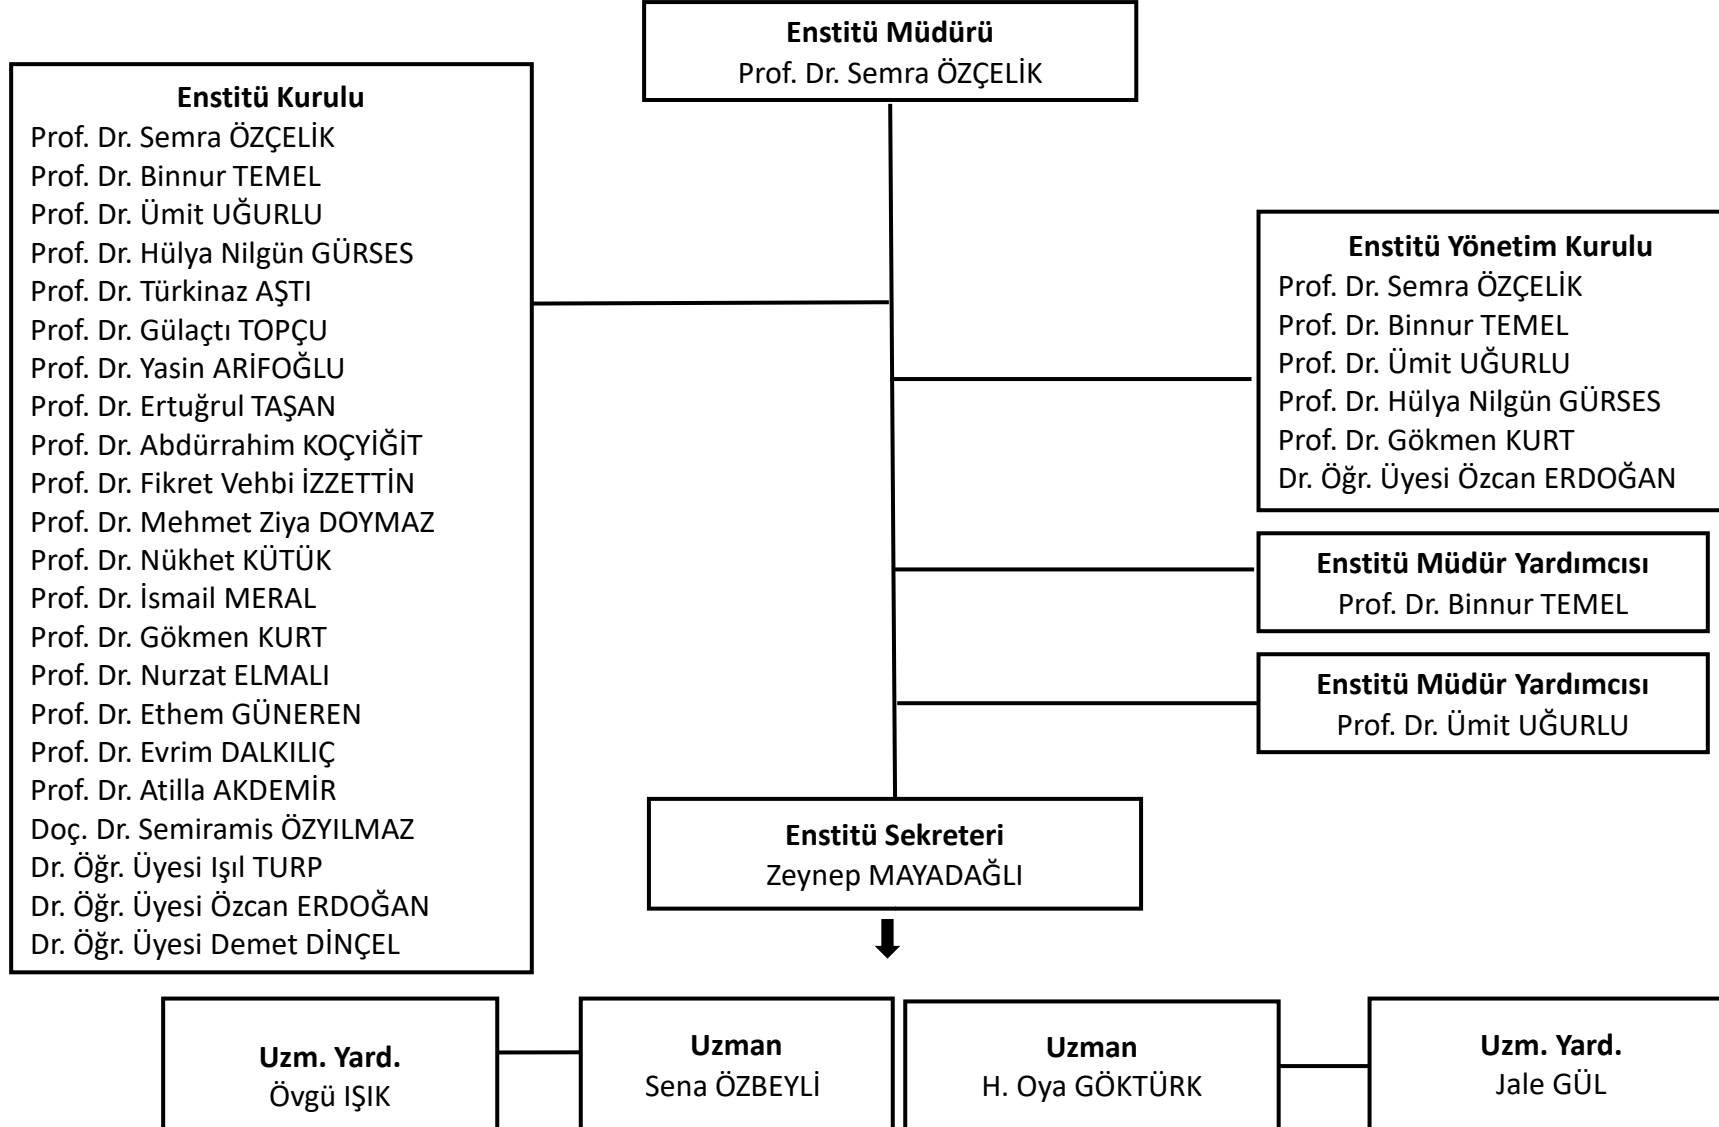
Enstitü Müdürü
Prof. Dr. Semra ÖZÇELİK

Enstitü Kurulu
Prof. Dr. Semra ÖZÇELİK
Prof. Dr. Binnur TEMEL
Prof. Dr. Ümit UĞURLU
Prof. Dr. Hülya Nilgün GÜRSES
Prof. Dr. Türkinaz AŞTI
Prof. Dr. Gülaçtı TOPÇU
Prof. Dr. Yasin ARİFOĞLU
Prof. Dr. Ertuğrul TAŞAN
Prof. Dr. Abdürrahim KOÇYİĞİT
Prof. Dr. Fikret Vehbi İZZETTİN
Prof. Dr. Mehmet Ziya DOYMAZ
Prof. Dr. Nükhet KÜTÜK
Prof. Dr. İsmail MERAL
Prof. Dr. Gökmen KURT
Prof. Dr. Nurzat ELMALI
Prof. Dr. Ethem GÜNEREN
Prof. Dr. Evrim DALKILIÇ
Prof. Dr. Atilla AKDEMİR
Doç. Dr. Semiramis ÖZYILMAZ
Dr. Öğr. Üyesi Işıl TURP
Dr. Öğr. Üyesi Özcan ERDOĞAN
Dr. Öğr. Üyesi Demet DİNÇEL

Enstitü Yönetim Kurulu
Prof. Dr. Semra ÖZÇELİK
Prof. Dr. Binnur TEMEL
Prof. Dr. Ümit UĞURLU
Prof. Dr. Hülya Nilgün GÜRSES
Prof. Dr. Gökmen KURT
Dr. Öğr. Üyesi Özcan ERDOĞAN

Enstitü Müdür Yardımcısı
Prof. Dr. Binnur TEMEL

Enstitü Müdür Yardımcısı
Prof. Dr. Ümit UĞURLU

Enstitü Sekreteri
Zeynep MAYADAĞLI

Uzm. Yard.
Övgü IŞIK

Uzman
Sena ÖZBEYLİ

Uzman
H. Oya GÖKTÜRK

Uzm. Yard.
Jale GÜL